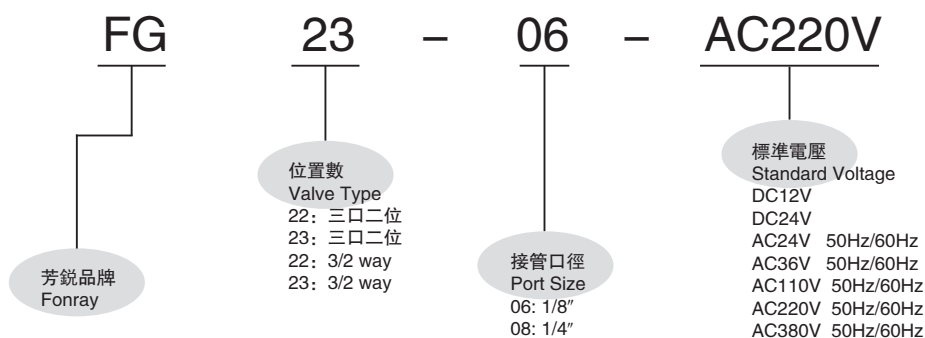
FG 23 – 06 – AC220V

芳銳品牌
Fonray

位置數
Valve Type
22：三口二位
23：三口二位
22：3/2 way
23：3/2 way

接管口徑
Port Size
06: 1/8″
08: 1/4″

標準電壓
Standard Voltage
DC12V
DC24V
AC24V 50Hz/60Hz
AC36V 50Hz/60Hz
AC110V 50Hz/60Hz
AC220V 50Hz/60Hz
AC380V 50Hz/60Hz